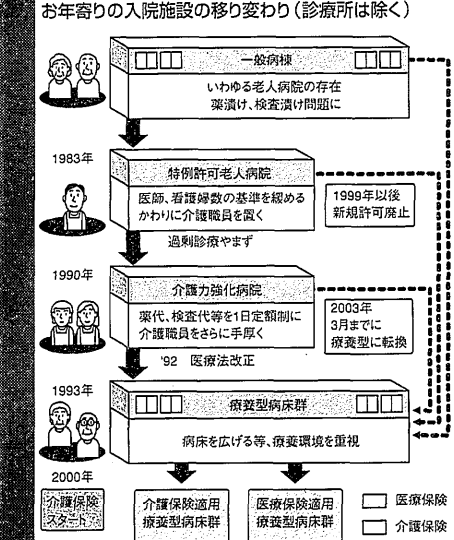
お年寄りの入院施設の移り変わり（診療所は除く）

一般病棟
いわゆる老人病院の存在
薬漬け、検査漬け問題に

1983年
特例許可老人病院
医師、看護婦数の基準を緩める
かわりに介護職員を置く

1999年以後
新規許可廃止

過剰診療やまず

1990年
介護力強化病院
薬代、検査代等を1日定額制に
介護職員をさらに手厚く

2003年
3月までに
療養型に転換

'92 医療法改正

1993年
療養型病床群
病床を広げる等、療養環境を重視

2000年
介護保険スタート

介護保険適用
療養型病床群

医療保険適用
療養型病床群

医療保険
介護保険